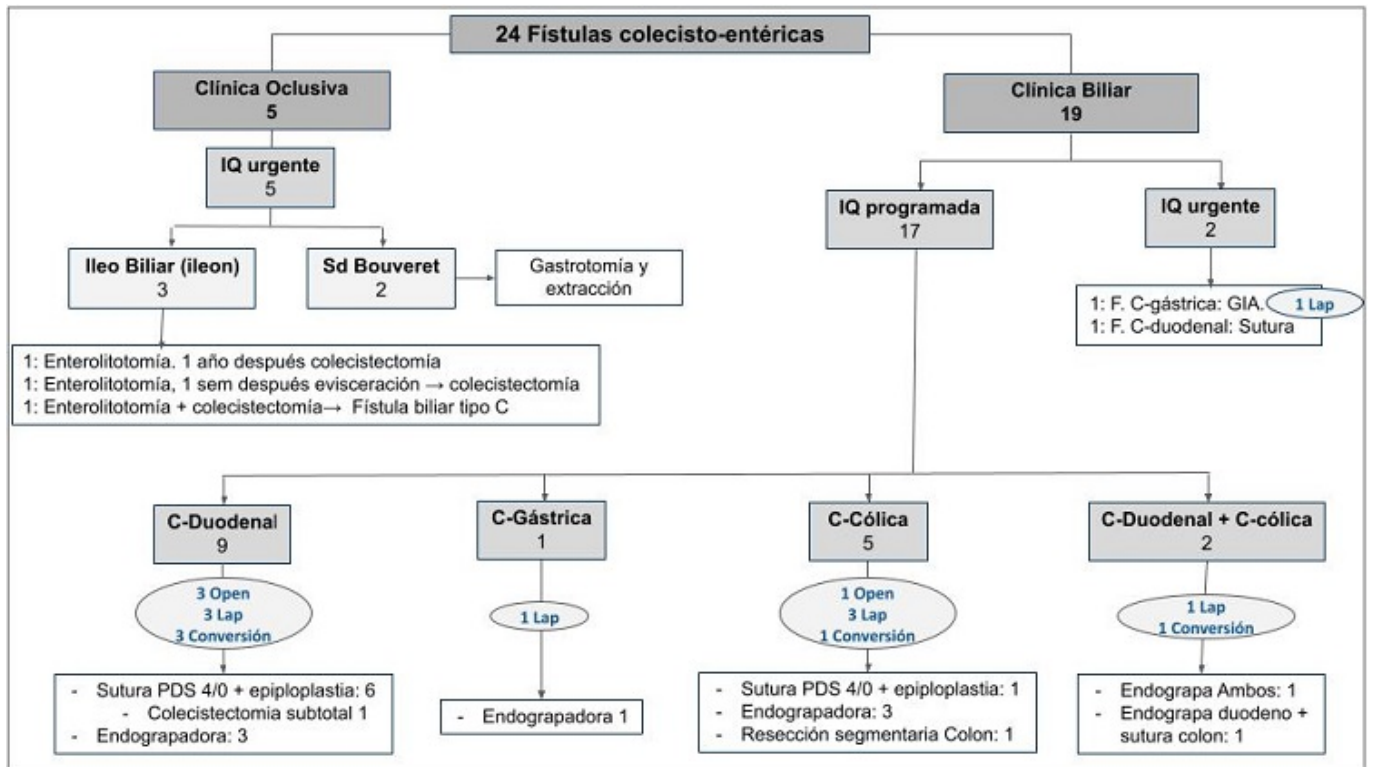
24 Fístulas colecisto-entéricas

Clínica Oclusiva
5

IQ urgente
5

Ileo Biliar (ileon)
3

Sd Bouveret
2

Gastrotomía y extracción

1: Enterolitotomía. 1 año después colecistectomía
1: Enterolitotomía, 1 sem después evisceración → colecistectomía
1: Enterolitotomía + colecistectomía→ Fístula biliar tipo C

Clínica Biliar
19

IQ programada
17

IQ urgente
2

1: F. C-gástrica: GIA. 1 Lap
1: F. C-duodenal: Sutura

C-Duodenal
9

3 Open
3 Lap
3 Conversión

- Sutura PDS 4/0 + epiploplastia: 6
- Colecistectomia subtotal 1
- Endograpadora: 3

C-Gástrica
1

1 Lap

- Endograpadora 1

C-Cólica
5

1 Open
3 Lap
1 Conversión

- Sutura PDS 4/0 + epiploplastia: 1
- Endograpadora: 3
- Resección segmentaria Colon: 1

C-Duodenal + C-cólica
2

1 Lap
1 Conversión

- Endograpa Ambos: 1
- Endograpa duodeno + sutura colon: 1